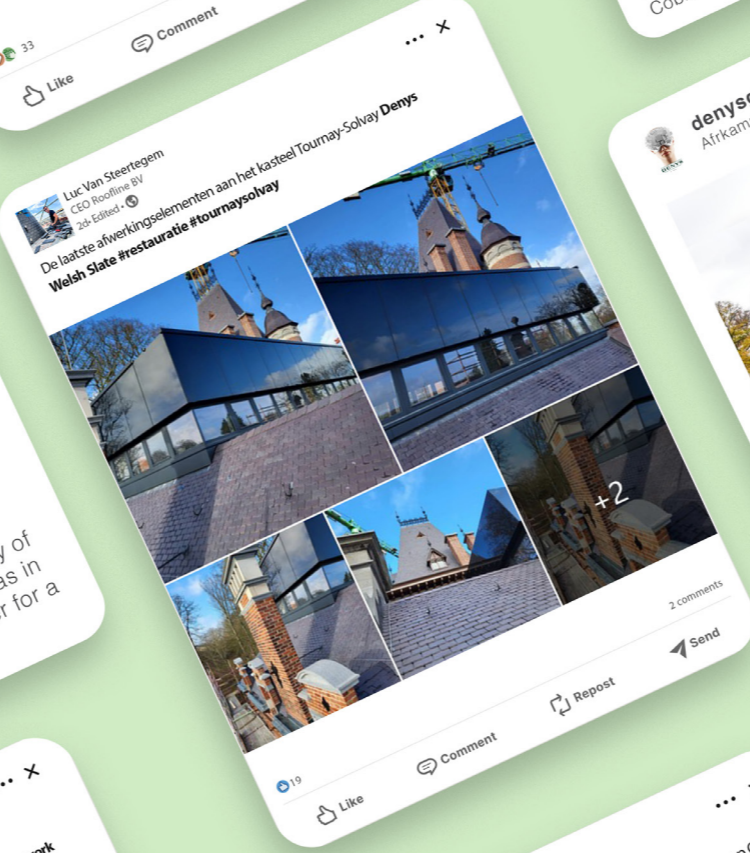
33
Comment
Like

Luc Van Steertegem
CEO Roofline BV
2d • Edited •

De laatste afwerkingselementen aan het kasteel Tournay-Solvay **Denys Welsh Slate** **#restauratie** **#tournaysolvay**

+2

2 comments

19
Like
Comment
Repost
Send

denys
Afkam

y of
as in
r for a

Cob

ork